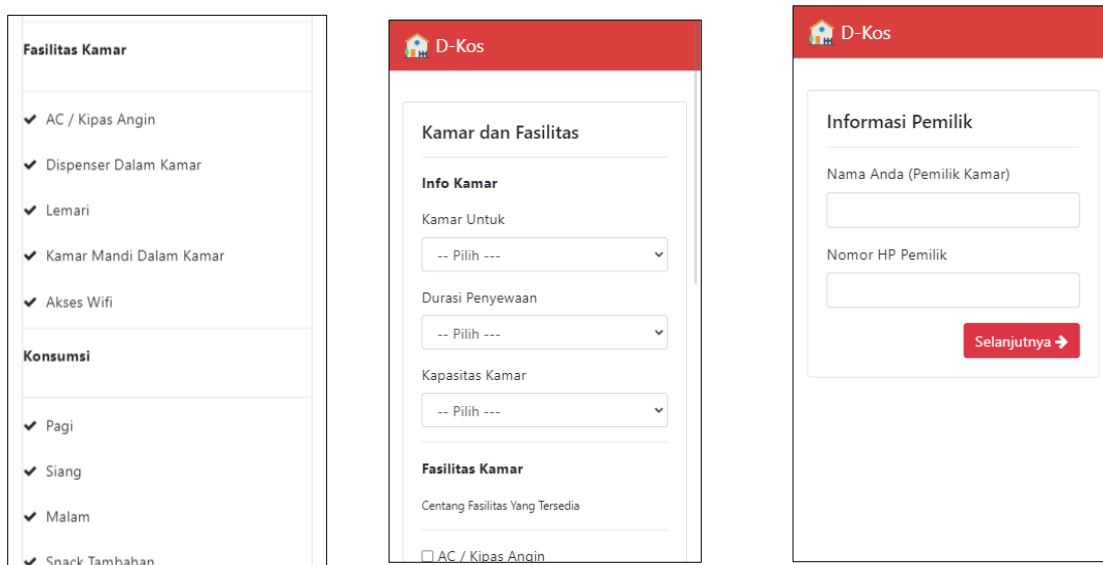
Fasilitas Kamar

✔ AC / Kipas Angin

✔ Dispenser Dalam Kamar

✔ Lemari

✔ Kamar Mandi Dalam Kamar

✔ Akses Wifi

Konsumsi

✔ Pagi

✔ Siang

✔ Malam

✔ Snack Tambahan

D-Kos

Kamar dan Fasilitas

Info Kamar

Kamar Untuk

-- Pilih ---

Durasi Penyewaan

-- Pilih ---

Kapasitas Kamar

-- Pilih ---

Fasilitas Kamar

Centang Fasilitas Yang Tersedia

☐ AC / Kipas Angin

D-Kos

Informasi Pemilik

Nama Anda (Pemilik Kamar)

Nomor HP Pemilik

Selanjutnya ➔